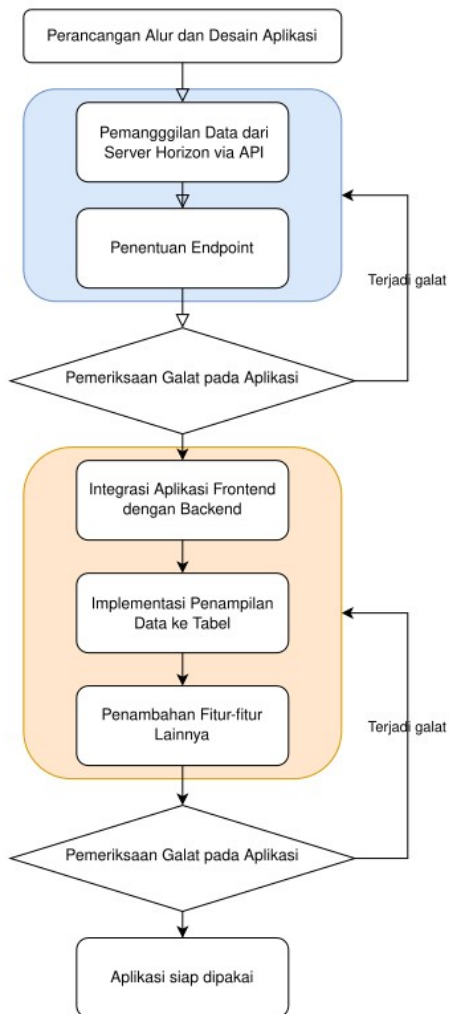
Perancangan Alur dan Desain Aplikasi

Pemangggilan Data dari Server Horizon via API

Penentuan Endpoint

Terjadi galat

Pemeriksaan Galat pada Aplikasi

Integrasi Aplikasi Frontend dengan Backend

Implementasi Penampilan Data ke Tabel

Penambahan Fitur-fitur Lainnya

Terjadi galat

Pemeriksaan Galat pada Aplikasi

Aplikasi siap dipakai